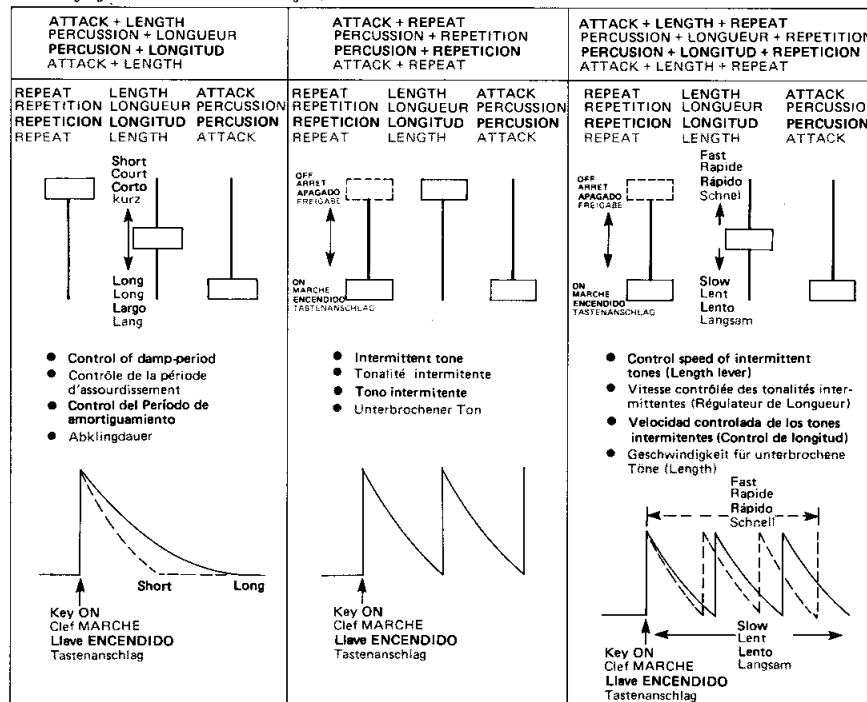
ATTACK + LENGTH
PERCUSSION + LONGUEUR
PERCUSION + LONGITUD
ATTACK + LENGTH

REPEAT | LENGTH | ATTACK
REPETITION | LONGUEUR | PERCUSSION
REPETICION | LONGITUD | PERCUSION
REPEAT | LENGTH | ATTACK

Short
Court
Corto
kurz

Long
Long
Largo
Lang

- Control of damp-period
- Contrôle de la période d'assourdissement
- Control del Período de amortiguamiento
- Abklingdauer

Short
Long

Key ON
Clef MARCHE
Llave ENCENDIDO
Tastenanschlag

ATTACK + REPEAT
PERCUSSION + REPETITION
PERCUSION + REPETICION
ATTACK + REPEAT

REPEAT | LENGTH | ATTACK
REPETITION | LONGUEUR | PERCUSSION
REPETICION | LONGITUD | PERCUSION
REPEAT | LENGTH | ATTACK

OFF
ARRET
APAGADO
FREIGABE

ON
MARCHE
ENCENDIDO
TASTENANSCHLAG

- Intermittent tone
- Tonalité intermittente
- Tono intermitente
- Unterbrochener Ton

Key ON
Clef MARCHE
Llave ENCENDIDO
Tastenanschlag

ATTACK + LENGTH + REPEAT
PERCUSSION + LONGUEUR + REPETITION
PERCUSION + LONGITUD + REPETICION
ATTACK + LENGTH + REPEAT

REPEAT | LENGTH | ATTACK
REPETITION | LONGUEUR | PERCUSSIO
REPETICION | LONGITUD | PERCUSION
REPEAT | LENGTH | ATTACK

OFF
ARRET
APAGADO
FREIGABE

ON
MARCHE
ENCENDIDO
TASTENANSCHLAG

Fast
Rapide
Rápido
Schnell

Slow
Lent
Lento
Langsam

- Control speed of intermittent tones (Length lever)
- Vitesse contrôlée des tonalités intermittentes (Régulateur de Longueur)
- Velocidad controlada de los tones intermitentes (Control de longitud)
- Geschwindigkeit für unterbrochene Töne (Length)

Fast
Rapide
Rápido
Schnell

Slow
Lent
Lento
Langsam

Key ON
Clef MARCHE
Llave ENCENDIDO
Tastenanschlag